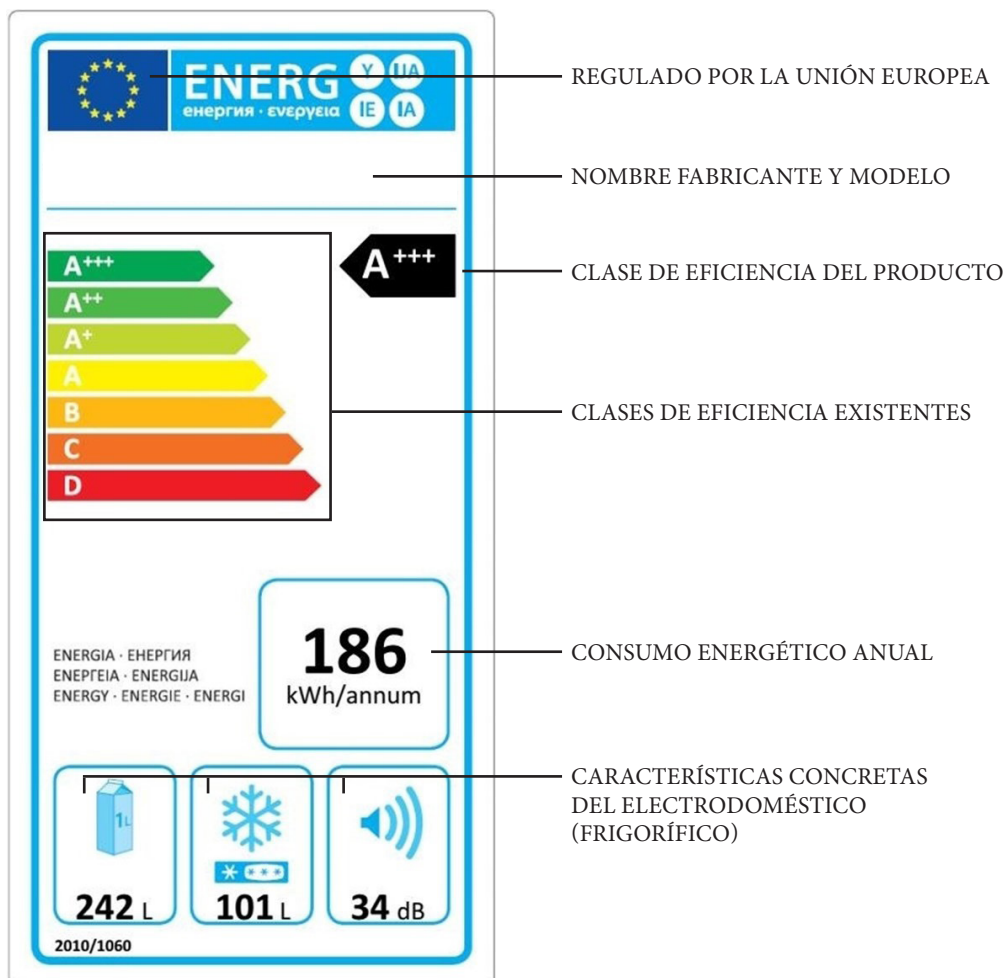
ENERG Y IJA IE IA
енергия · ενεργεια

REGULADO POR LA UNIÓN EUROPEA

NOMBRE FABRICANTE Y MODELO

A+++

CLASE DE EFICIENCIA DEL PRODUCTO

A+++
A++
A+
A
B
C
D

CLASES DE EFICIENCIA EXISTENTES

ENERGIA · ЕНЕРГИЯ
ΕΝΕΡΓΕΙΑ · ENERGIJA
ENERGY · ENERGIE · ENERGI

186
kWh/annum

CONSUMO ENERGÉTICO ANUAL

1L
242 L

101 L

34 dB

CARACTERÍSTICAS CONCRETAS DEL ELECTRODOMÉSTICO (FRIGORÍFICO)

2010/1060